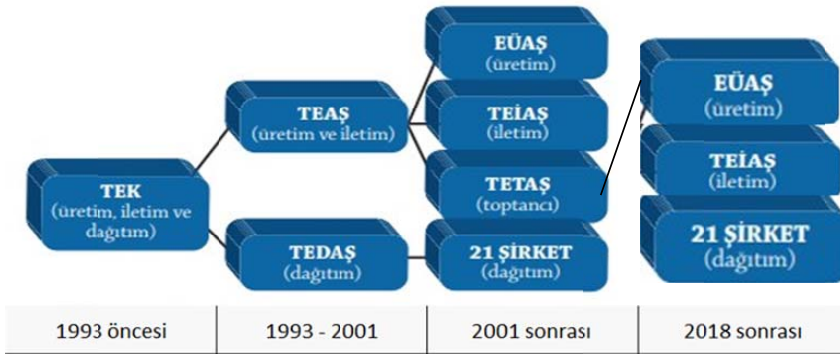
TEK
(üretim, iletim ve dağıtım)

TEAŞ
(üretim ve iletim)

TEDAŞ
(dağıtım)

EÜAŞ
(üretim)

TEİAŞ
(iletim)

TETAŞ
(toptancı)

21 ŞİRKET
(dağıtım)

EÜAŞ
(üretim)

TEİAŞ
(iletim)

21 ŞİRKET
(dağıtım)

| 1993 öncesi | 1993 - 2001 | 2001 sonrası | 2018 sonrası |
|---|---|---|---|